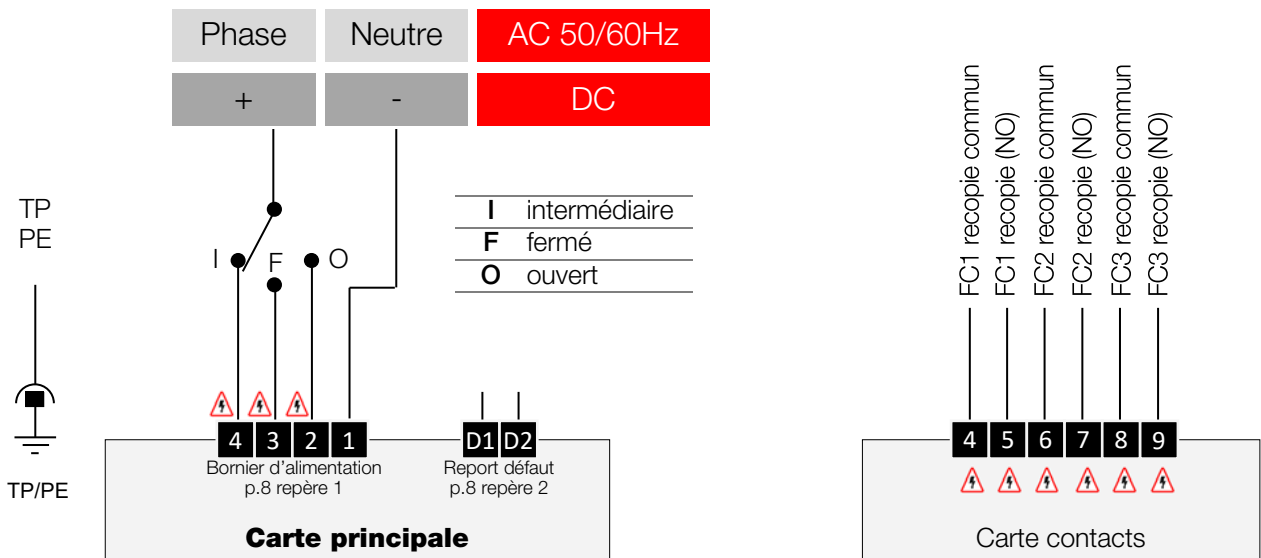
| Phase | Neutre | AC 50/60Hz |
|---|---|---|
| + | - | DC |

TP
PE

I F O

| | |
|---|---|
| I | intermédiaire |
| F | fermé |
| O | ouvert |

FC1 recopie commun
FC1 recopie (NO)
FC2 recopie commun
FC2 recopie (NO)
FC3 recopie commun
FC3 recopie (NO)

4 3 2 1
D1 D2

4 5 6 7 8 9

Bornier d'alimentation
p.8 repère 1

Report défaut
p.8 repère 2

TP/PE

Carte principale

Carte contacts